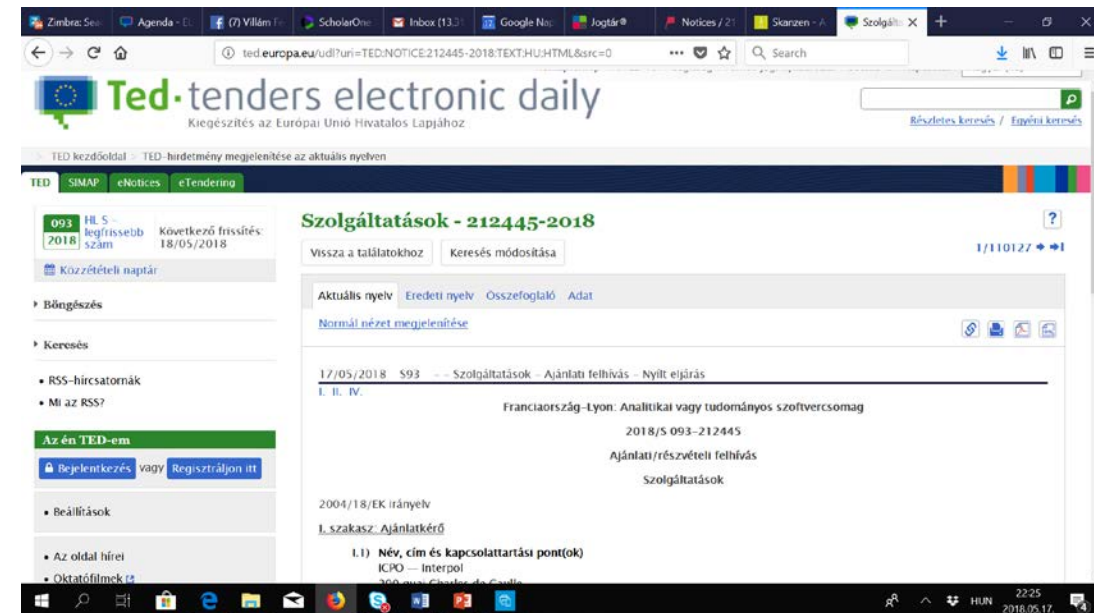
Zimbra: Sea | Agenda - E | (7) Villám F | ScholarOne | Inbox (13.3 | Google Nap | Jogtár® | Notices / 21 | Skanzen - A | Szolgált: ×

ted.europa.eu/udl?uri=TED:NOTICE:212445-2018:TEXT:HU:HTML&src=0

Search

Ted·tenders electronic daily
Kiegészítés az Európai Unió Hivatalos Lapjához

Részletes keresés / Egyéni keresés

TED kezdőoldal > TED-hirdetmény megjelenítése az aktuális nyelven

TED | SIMAP | eNotices | eTendering

093 2018 HL S – legfrissebb szám
Következő frissítés: 18/05/2018

Közzétételi naptár

▸ Böngészés

▸ Keresés

• RSS-hírcsatornák
• Mi az RSS?

Az én TED-em

Bejelentkezés vagy Regisztráljon itt

• Beállítások

• Az oldal hírei
• Oktatófilmek

Szolgáltatások - 212445-2018

Vissza a találatokhoz | Keresés módosítása

1/110127

Aktuális nyelv | Eredeti nyelv | Összefoglaló | Adat

Normál nézet megjelenítése

17/05/2018 S93 - - Szolgáltatások - Ajánlati felhívás - Nyílt eljárás
I. II. IV.

Franciaország-Lyon: Analitikai vagy tudományos szoftvercsomag

2018/S 093-212445

Ajánlati/részvételi felhívás

Szolgáltatások

2004/18/EK irányelv

I. szakasz: Ajánlatkérő

I.1) Név, cím és kapcsolattartási pont(ok)
ICPO — Interpol
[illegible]

HUN 22:25 2018.05.17.